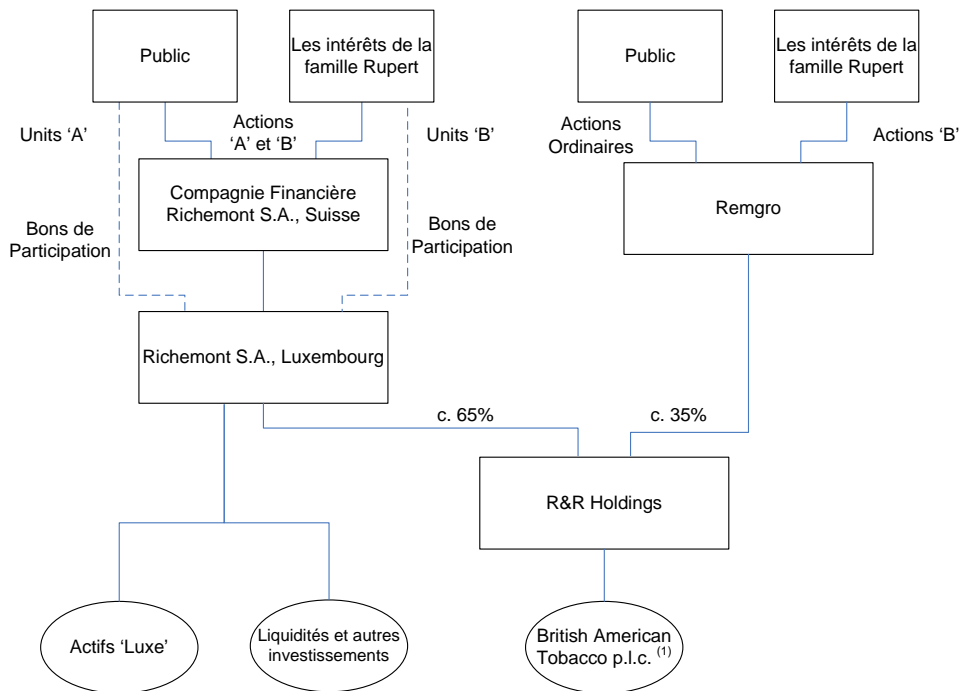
Public

Les intérêts de la famille Rupert

Public

Les intérêts de la famille Rupert

Units 'A'

Actions 'A' et 'B'

Units 'B'

Actions Ordinaires

Actions 'B'

Compagnie Financière Richemont S.A., Suisse

Remgro

Bons de Participation

Bons de Participation

Richemont S.A., Luxembourg

c. 65%

c. 35%

R&R Holdings

Actifs 'Luxe'

Liquidités et autres investissements

British American Tobacco p.l.c. $^{(1)}$